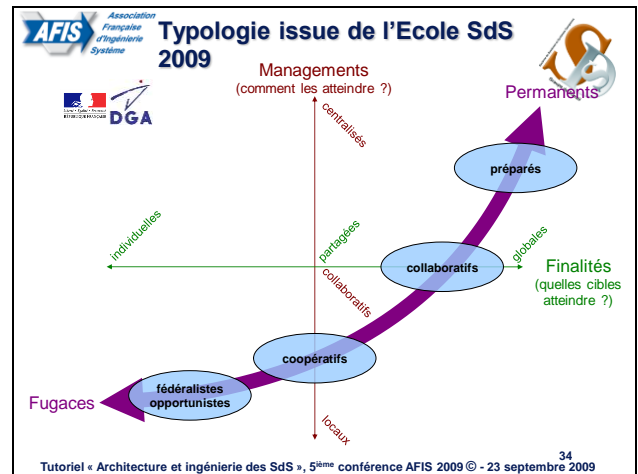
AFIS Association Française d'Ingénierie Système

Typologie issue de l'Ecole SdS 2009

Liberté • Égalité • Fraternité RÉPUBLIQUE FRANÇAISE

DGA

Managements (comment les atteindre ?)

Permanents

centralisés

préparés

individuelles

partagées

globales

collaboratifs

Finalités (quelles cibles atteindre ?)

collaboratifs

coopératifs

fédéralistes opportunistes

Fugaces

locaux

34

Tutoriel « Architecture et ingénierie des SdS », 5$^{ième}$ conférence AFIS 2009 © - 23 septembre 2009